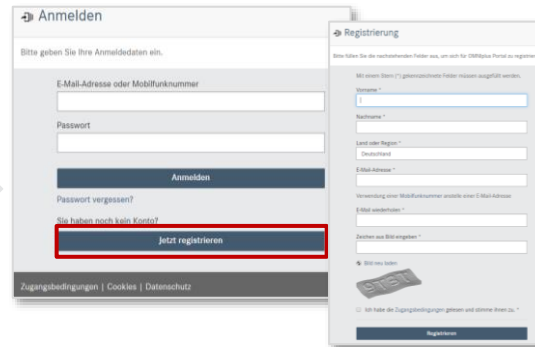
Anmelden

Bitte geben Sie Ihre Anmeldedaten ein.

E-Mail-Adresse oder Mobilfunknummer

Passwort

Anmelden

Passwort vergessen?

Sie haben noch kein Konto?

Jetzt registrieren

Zugangsbedingungen | Cookies | Datenschutz

Registrierung

Bitte füllen Sie die nachstehenden Felder aus, um sich für OMNIplus Portal zu registrier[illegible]

Mit einem Stern (*) gekennzeichnete Felder müssen ausgefüllt werden.

Vorname *

Nachname *

Land oder Region *

Deutschland

E-Mail-Adresse *

Verwendung einer Mobilfunknummer anstelle einer E-Mail-Adresse

E-Mail wiederholen *

Zeichen aus Bild eingeben *

Bild neu laden

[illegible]

Ich habe die Zugangsbedingungen gelesen und stimme ihnen zu. *

Registrieren